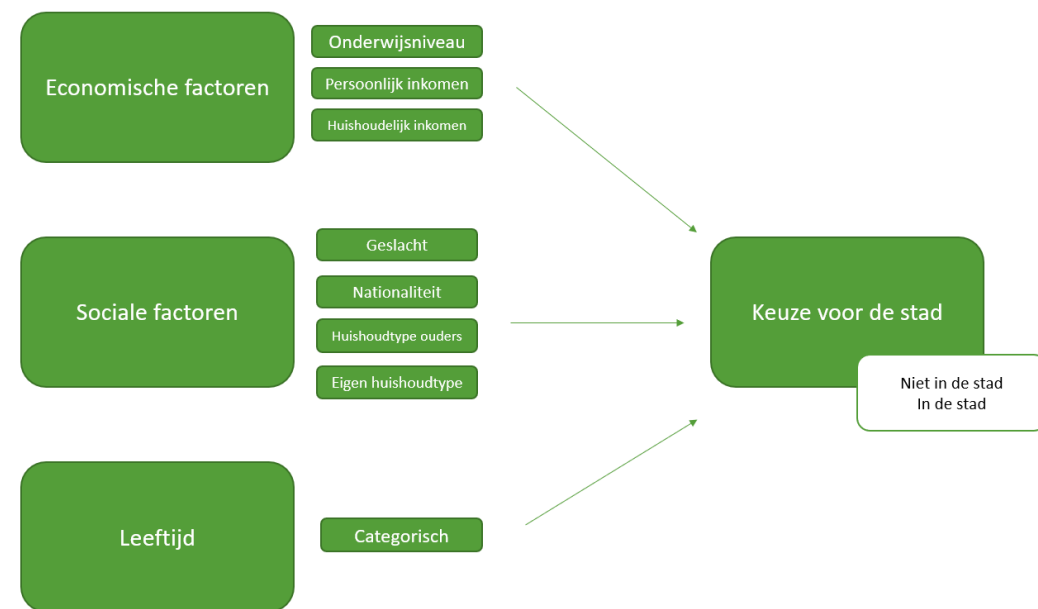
Economische factoren

Onderwijsniveau

Persoonlijk inkomen

Huishoudelijk inkomen

Sociale factoren

Geslacht

Nationaliteit

Huishoudtype ouders

Eigen huishoudtype

Leeftijd

Categorisch

Keuze voor de stad

Niet in de stad
In de stad